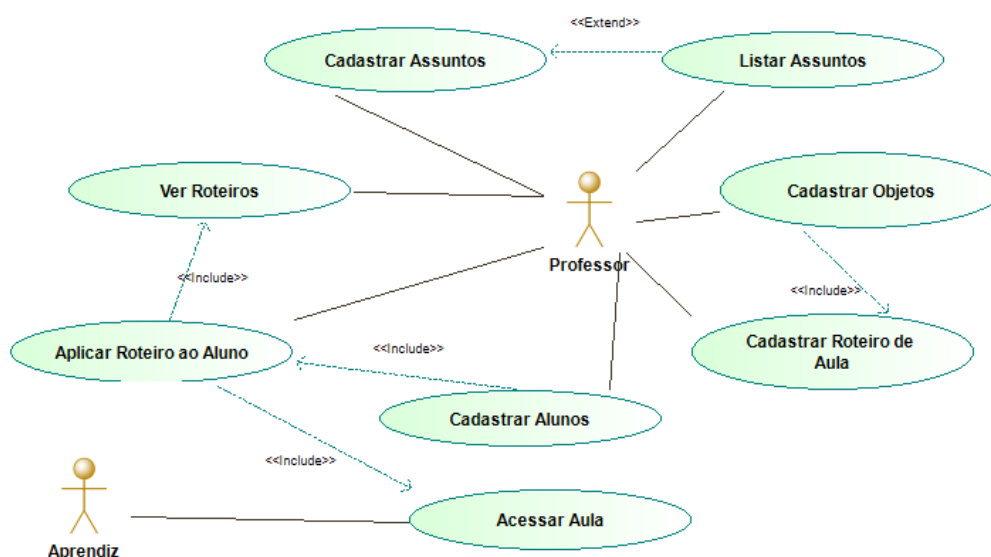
<<Extend>>

Cadastrar Assuntos

Listar Assuntos

Ver Roteiros

Professor

Cadastrar Objetos

<<Include>>

<<Include>>

Aplicar Roteiro ao Aluno

<<Include>>

Cadastrar Roteiro de Aula

Cadastrar Alunos

<<Include>>

Acessar Aula

Aprendiz